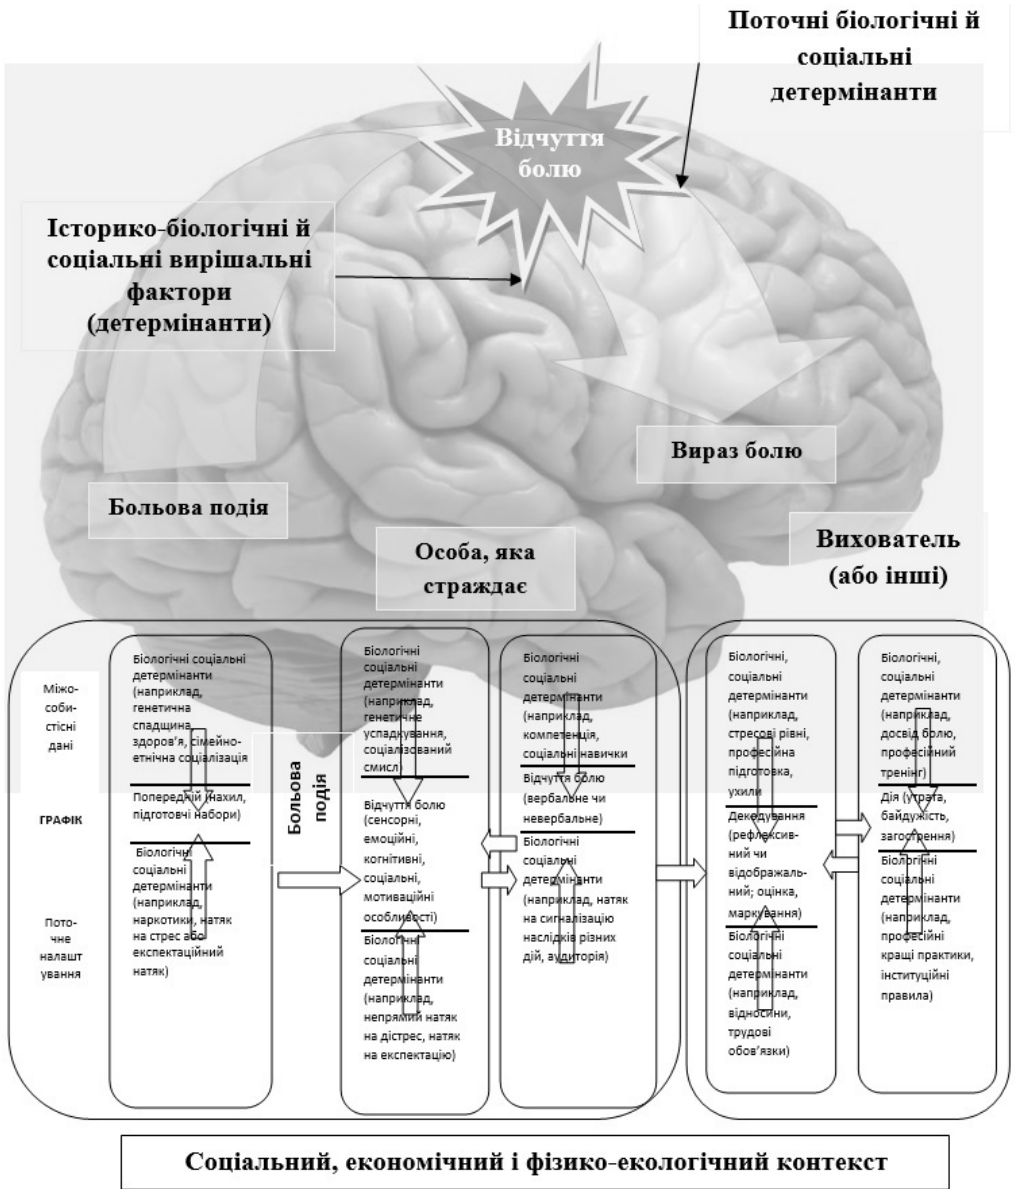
Поточні біологічні й соціальні детермінанти

Відчуття болю

Історико-біологічні й соціальні вирішальні фактори (детермінанти)

Вираз болю

Больова подія

Особа, яка страждає

Вихователь (або інші)

Міжособистісні дані

ГРАФІК

Поточне налаштування

Біологічні соціальні детермінанти (наприклад, генетична спадщина, здоров'я, сімейно-етнічна соціалізація

Попередній (нахил, підготовчі набори)

Біологічні соціальні детермінанти (наприклад, наркотики, натяк на стрес або експектаційний натяк)

Больова подія

Біологічні соціальні детермінанти (наприклад, генетичне ускладнення, соціалізований смисл)

Відчуття болю (сенсорні, емоційні, когнітивні, соціальні, мотиваційні особливості)

Біологічні соціальні детермінанти (наприклад, непрямий натяк на дістрес, натяк на експектацію)

Біологічні соціальні детермінанти (наприклад, компетенція, соціальні навички

Відчуття болю (вербальне чи невербальне)

Біологічні соціальні детермінанти (наприклад, натяк на сигналізацію наслідків різних дій, аудиторія)

Біологічні, соціальні детермінанти (наприклад, стресові рівні, професійна підготовка, ухили

Декодування (рефлексивний чи відображальний; оцінка, маркування)

Біологічні соціальні детермінанти (наприклад, відносини, трудові обов'язки)

Біологічні, соціальні детермінанти (наприклад, досвід болю, професійний тренінг)

Дія (утрата, байдужість, загострення)

Біологічні соціальні детермінанти (наприклад, професійні кращі практики, інституційні правила)

Соціальний, економічний і фізико-екологічний контекст